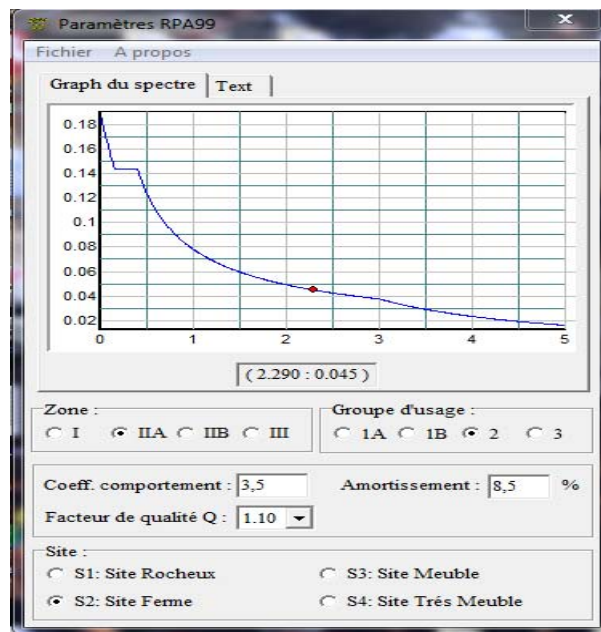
Paramètres RPA99

Fichier A propos

Graph du spectre | Text

0.18
0.16
0.14
0.12
0.1
0.08
0.06
0.04
0.02
0 1 2 3 4 5

(2.290 : 0.045)

Zone :
I IIA IIB III

Groupe d'usage :
1A 1B 2 3

Coeff. comportement : 3,5

Amortissement : 8,5 %

Facteur de qualité Q : 1.10

Site :
S1: Site Rocheux
S3: Site Meuble
S2: Site Ferme
S4: Site Trés Meuble